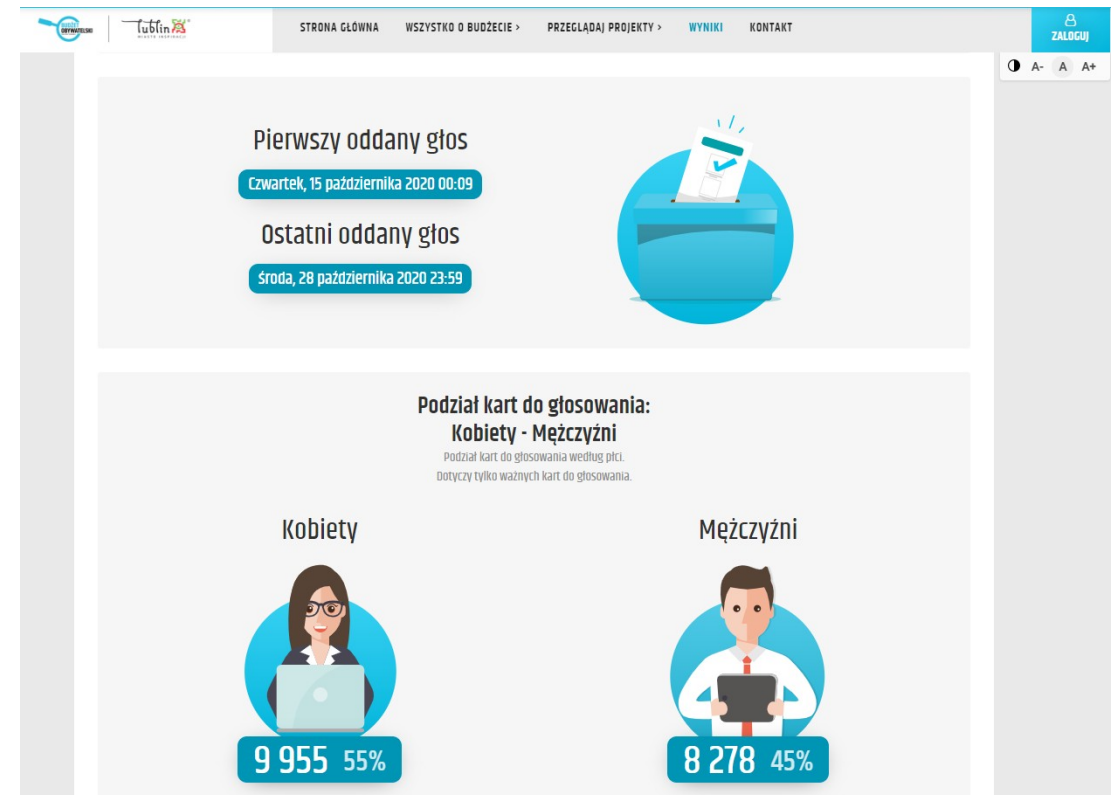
BUDŻET OBYWATELSKI
Lublin
MIASTO INSPIRACJI

STRONA GŁÓWNA WSZYSTKO O BUDŻECIE > PRZEGLĄDAJ PROJEKTY > WYNIKI KONTAKT

ZALOGUJ

A- A A+

Pierwszy oddany głos

Czwartek, 15 października 2020 00:09

Ostatni oddany głos

Środa, 28 października 2020 23:59

Podział kart do głosowania:
Kobiety - Mężczyźni

Podział kart do głosowania według płci.
Dotyczy tylko ważnych kart do głosowania.

Kobiety

9 955 55%

Mężczyźni

8 278 45%